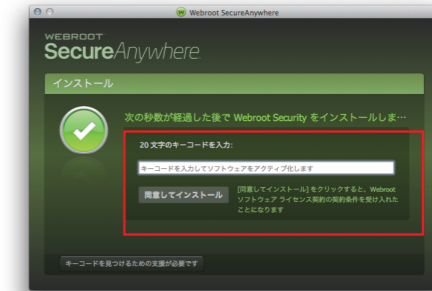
Webroot SecureAnywhere

WEBROOT
SecureAnywhere

インストール

次の秒数が経過した後で Webroot Security をインストールしま…

20 文字のキーコードを入力:

キーコードを入力してソフトウェアをアクティブ化します

同意してインストール

[同意してインストール] をクリックすると、Webroot ソフトウェア ライセンス契約の契約条件を受け入れたことになります

キーコードを見つけるための支援が必要です